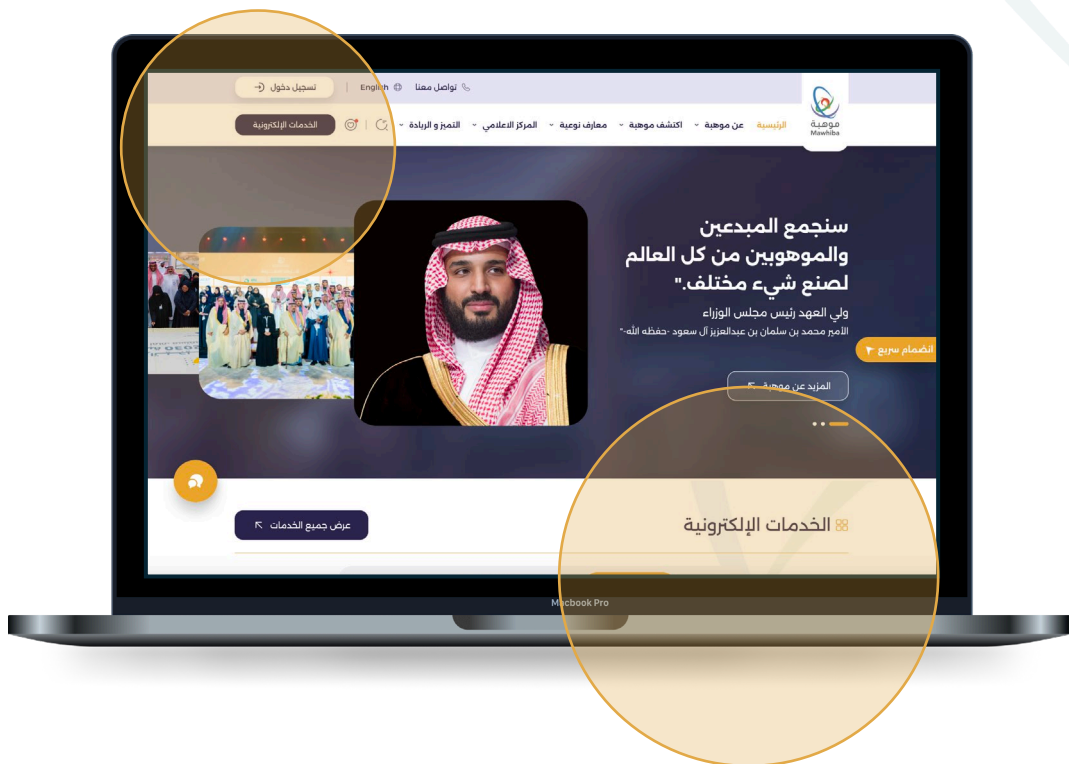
تواصل معنا | English | تسجيل دخول

موهبة
Mawhiba

الرئيسية | عن موهبة | اكتشف موهبة | معارف نوعية | المركز الاعلامي | التميز و الريادة | الخدمات الإلكترونية

سنجمع المبدعين والموهوبين من كل العالم لصنع شيء مختلف."

ولي العهد رئيس مجلس الوزراء
الأمير محمد بن سلمان بن عبدالعزيز آل سعود -حفظه الله-"

انضمام سريع

المزيد عن موهبة

الخدمات الإلكترونية

عرض جميع الخدمات

Macbook Pro